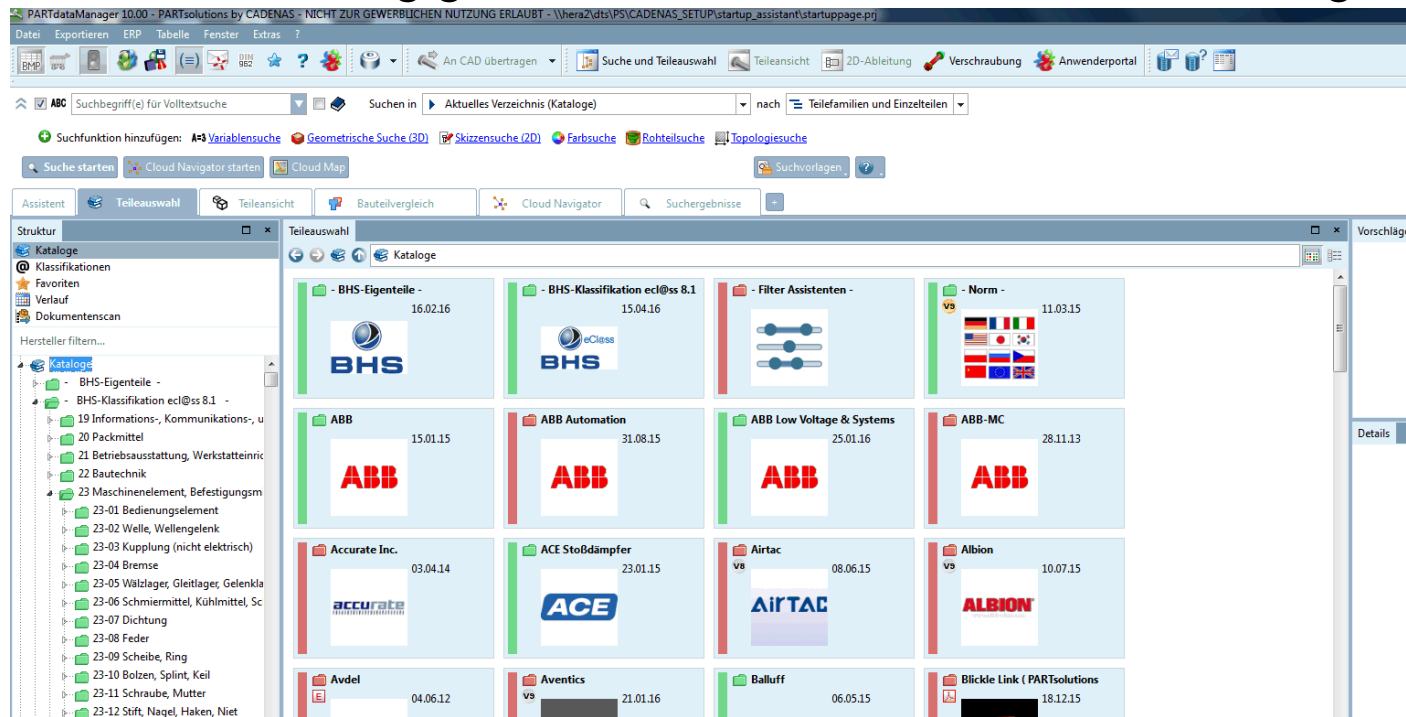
PARTdataManager 10.00 - PARTsolutions by CADENAS - NICHT ZUR GEWERBLICHEN NUTZUNG ERLAUBT - \\hera2\dts\PS\CADENAS_SETUP\startup_assistant\startuppage.prj

Datei Exportieren ERP Tabelle Fenster Extras ?

BMP DIN 962 An CAD übertragen Suche und Teileauswahl Teileansicht 2D-Ableitung Verschraubung Anwenderportal

ABC Suchbegriff(e) für Volltextsuche Suchen in Aktuelles Verzeichnis (Kataloge) nach Teilefamilien und Einzelteilen

Suchfunktion hinzufügen: A=3 Variablensuche Geometrische Suche (3D) Skizzensuche (2D) Farbsuche Rohteilsuche Topologiesuche

Suche starten Cloud Navigator starten Cloud Map Suchvorlagen

Assistent Teileauswahl Teileansicht Bauteilvergleich Cloud Navigator Suchergebnisse +

Struktur
Kataloge
Klassifikationen
Favoriten
Verlauf
Dokumentenscan
Hersteller filtern...
Kataloge
- BHS-Eigenteile -
- BHS-Klassifikation ecl@ss 8.1 -
19 Informations-, Kommunikations-, u
20 Packmittel
21 Betriebsausstattung, Werkstatteinric
22 Bautechnik
23 Maschinenelement, Befestigungsm
23-01 Bedienungselement
23-02 Welle, Wellengelenk
23-03 Kupplung (nicht elektrisch)
23-04 Bremse
23-05 Wälzlager, Gleitlager, Gelenkla
23-06 Schmiermittel, Kühlmittel, Sc
23-07 Dichtung
23-08 Feder
23-09 Scheibe, Ring
23-10 Bolzen, Splint, Keil
23-11 Schraube, Mutter
23-12 Stift, Nagel, Haken, Niet

Teileauswahl
Kataloge

| - BHS-Eigenteile - 16.02.16 BHS | - BHS-Klassifikation ecl@ss 8.1 15.04.16 eClass BHS | - Filter Assistenten - | - Norm - V9 11.03.15 |
|---|---|---|---|
| ABB 15.01.15 ABB | ABB Automation 31.08.15 ABB | ABB Low Voltage & Systems 25.01.16 ABB | ABB-MC 28.11.13 ABB |
| Accurate Inc. 03.04.14 accurate | ACE Stoßdämpfer 23.01.15 ACE | Airtac V8 08.06.15 AIRTAC | Albion V9 10.07.15 ALBION |
| Avdel 04.06.12 | Aventics V9 21.01.16 | Balluff 06.05.15 | Blickle Link ( PARTsolutions 18.12.15 |

Vorschläge
Details